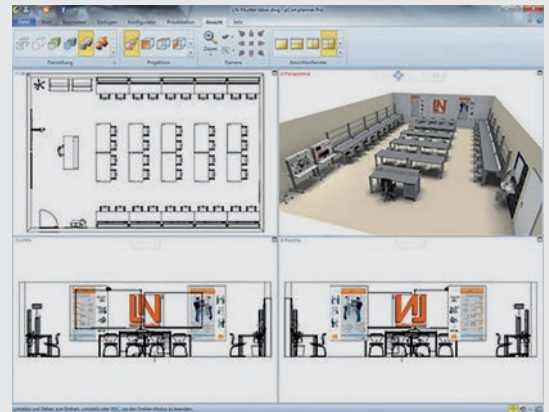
LN-Muster labor.dwg | lyConf-planner Pro

Start Bearbeiten Einfügen Konfigurator Präsentation Ansicht Info

Darstellung Projektion Kamera Ansichtsfenster

Zoom

Perspektive

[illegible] Linksklick und Ziehen zum Drehen, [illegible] oder ESC, um den Drehen-Modus zu beenden.